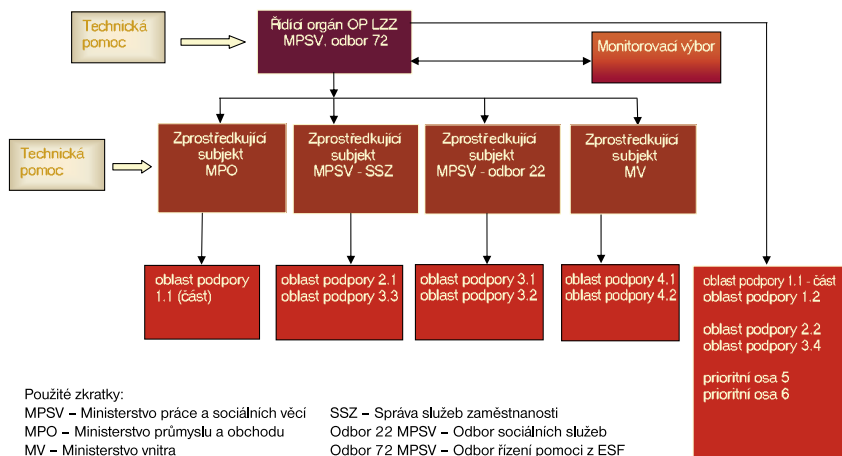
Technická pomoc

Řídící orgán OP LZZ MPSV, odbor 72

Monitorovací výbor

Technická pomoc

Zprostředkující subjekt MPO

Zprostředkující subjekt MPSV - SSZ

Zprostředkující subjekt MPSV - odbor 22

Zprostředkující subjekt MV

oblast podpory 1.1 (část)

oblast podpory 2.1
oblast podpory 3.3

oblast podpory 3.1
oblast podpory 3.2

oblast podpory 4.1
oblast podpory 4.2

oblast podpory 1.1 - část
oblast podpory 1.2

oblast podpory 2.2
oblast podpory 3.4

prioritní osa 5
prioritní osa 6

Použité zkratky:
MPSV – Ministerstvo práce a sociálních věcí
MPO – Ministerstvo průmyslu a obchodu
MV – Ministerstvo vnitra

SSZ – Správa služeb zaměstnanosti
Odbor 22 MPSV – Odbor sociálních služeb
Odbor 72 MPSV – Odbor řízení pomoci z ESF